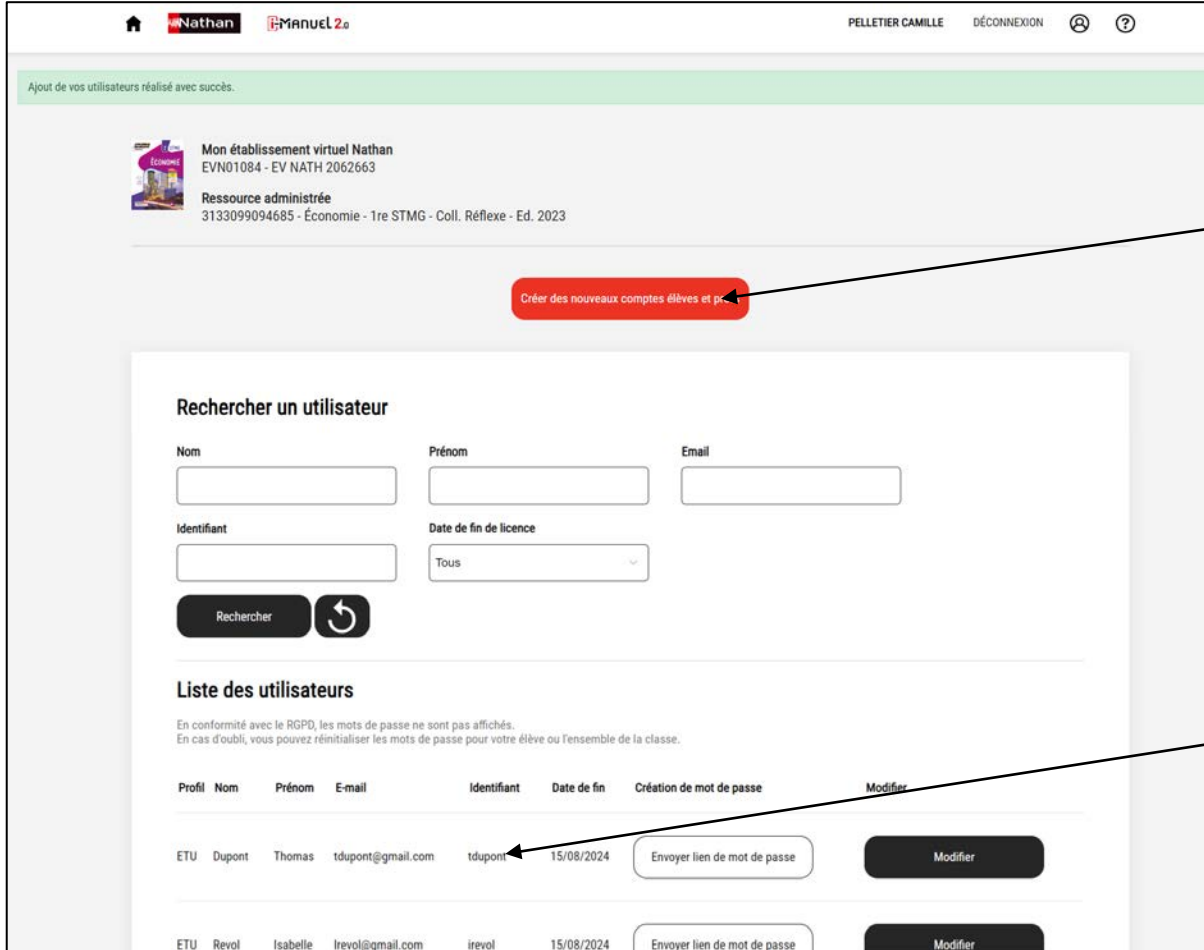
Nathan i-Manuel 2.0 PELLETIER CAMILLE DÉCONNEXION

Ajout de vos utilisateurs réalisé avec succès.

Mon établissement virtuel Nathan
EVN01084 - EV NATH 2062663

Ressource administrée
3133099094685 - Économie - 1re STMG - Coll. Réflexe - Ed. 2023

Créer des nouveaux comptes élèves et p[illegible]

Rechercher un utilisateur

Nom

Prénom

Email

Identifiant

Date de fin de licence

Tous

Rechercher

Liste des utilisateurs

En conformité avec le RGPD, les mots de passe ne sont pas affichés.
En cas d'oubli, vous pouvez réinitialiser les mots de passe pour votre élève ou l'ensemble de la classe.

| Profil | Nom | Prénom | E-mail | Identifiant | Date de fin | Création de mot de passe | Modifier |
|---|---|---|---|---|---|---|---|
| ETU | Dupont | Thomas | tdupont@gmail.com | tdupont | 15/08/2024 | Envoyer lien de mot de passe | Modifier |
| ETU | Revol | Isabelle | Irevol@gmail.com | irevol | 15/08/2024 | Envoyer lien de mot de passe | Modifier |